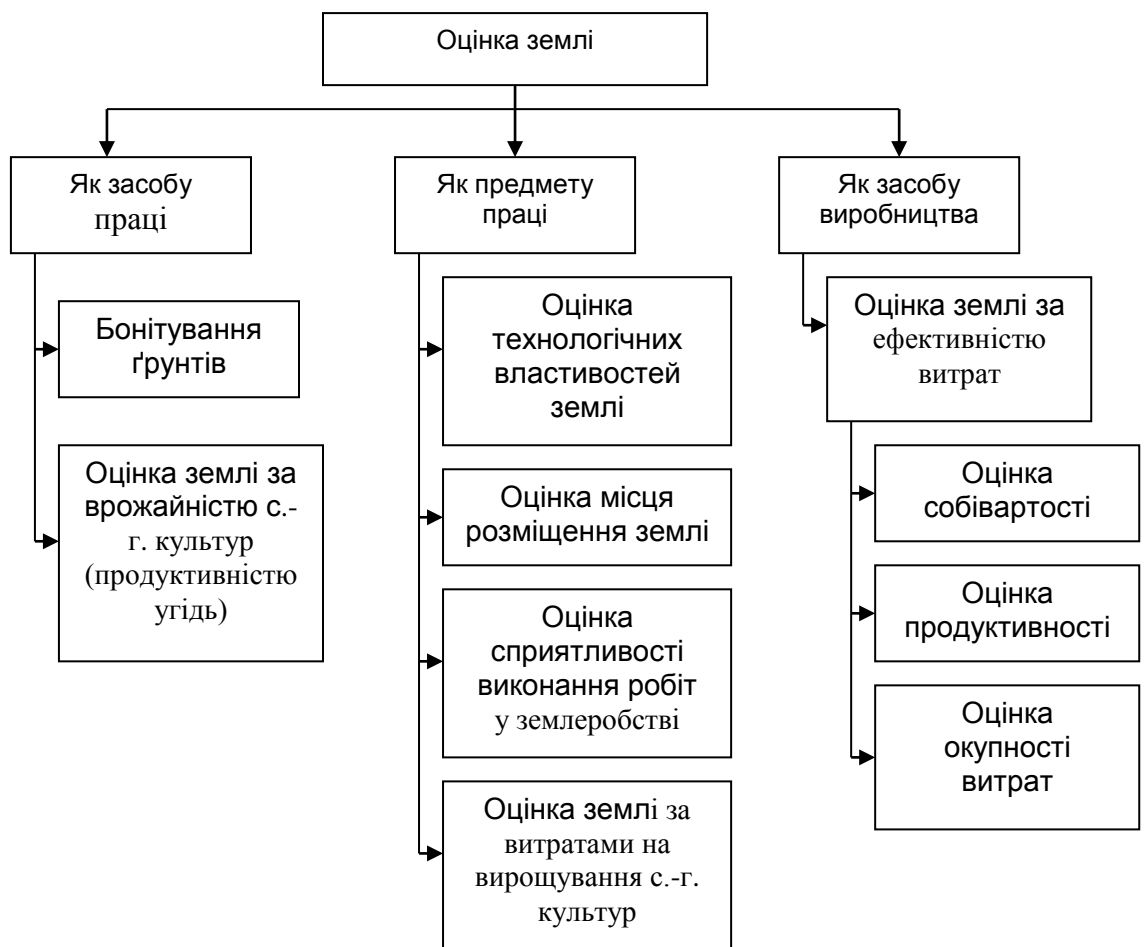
Оцінка землі

Як засобу праці

Бонітування ґрунтів

Оцінка землі за врожайністю с.-г. культур (продуктивністю угідь)

Як предмету праці

Оцінка технологічних властивостей землі

Оцінка місця розміщення землі

Оцінка сприятливості виконання робіт у землеробстві

Оцінка землі за витратами на вирощування с.-г. культур

Як засобу виробництва

Оцінка землі за ефективністю витрат

Оцінка собівартості

Оцінка продуктивності

Оцінка окупності витрат